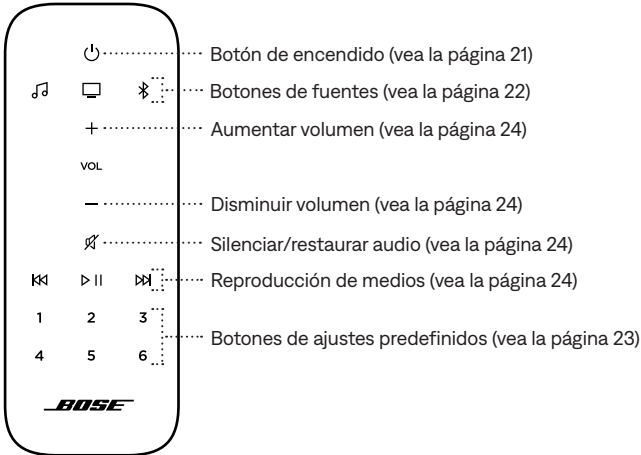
Botón de encendido (vea la página 21)

Botones de fuentes (vea la página 22)

Aumentar volumen (vea la página 24)

VOL

Disminuir volumen (vea la página 24)

Silenciar/restaurar audio (vea la página 24)

Reproducción de medios (vea la página 24)

1 2 3

4 5 6

Botones de ajustes predefinidos (vea la página 23)

BOSE